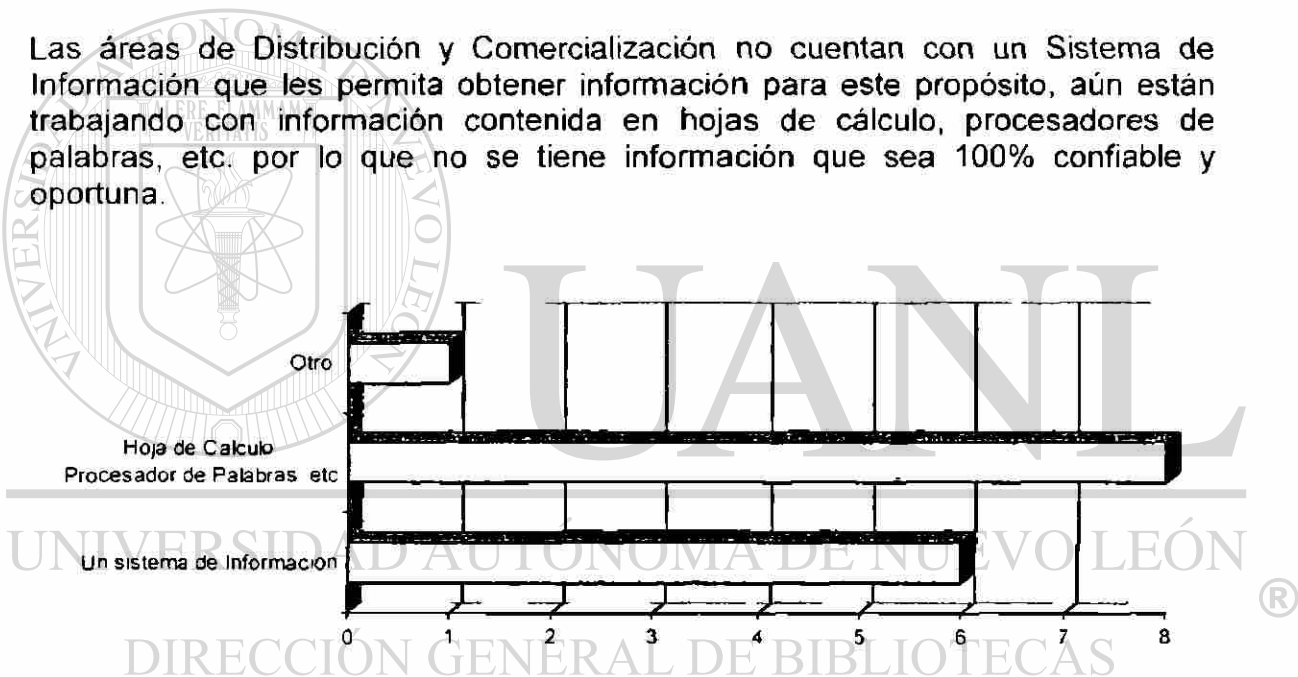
Las áreas de Distribución y Comercialización no cuentan con un Sistema de Información que les permita obtener información para este propósito, aún están trabajando con información contenida en hojas de cálculo, procesadores de palabras, etc. por lo que no se tiene información que sea 100% confiable y oportuna.

Otro

Hoja de Calculo
Procesador de Palabras etc

Un sistema de Informacion

0 1 2 3 4 5 6 7 8

UANL

UNIVERSIDAD AUTÓNOMA DE NUEVO LEÓN ®

DIRECCIÓN GENERAL DE BIBLIOTECAS